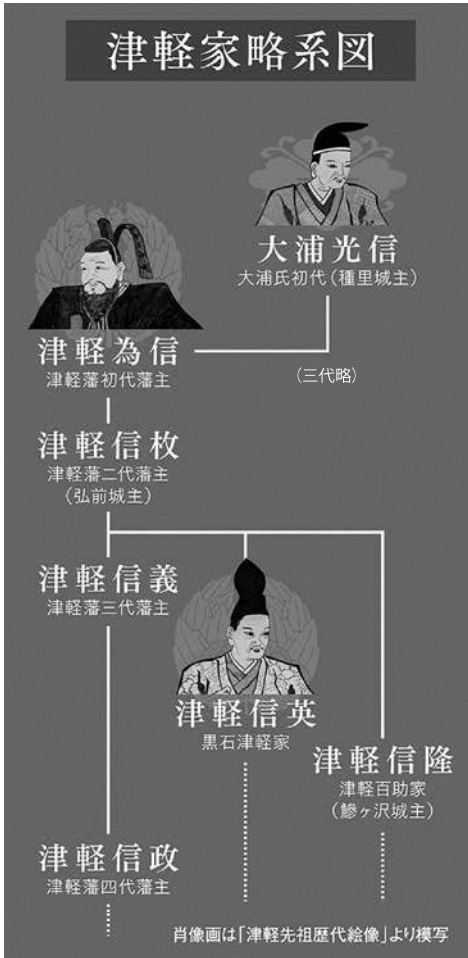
津軽家略系図

大浦光信
大浦氏初代（種里城主）

津軽為信
津軽藩初代藩主

（三代略）

津軽信枚
津軽藩二代藩主
（弘前城主）

津軽信義
津軽藩三代藩主

津軽信英
黒石津軽家

津軽信隆
津軽百助家
（鯵ヶ沢城主）

津軽信政
津軽藩四代藩主

肖像画は「津軽先祖歴代絵像」より模写